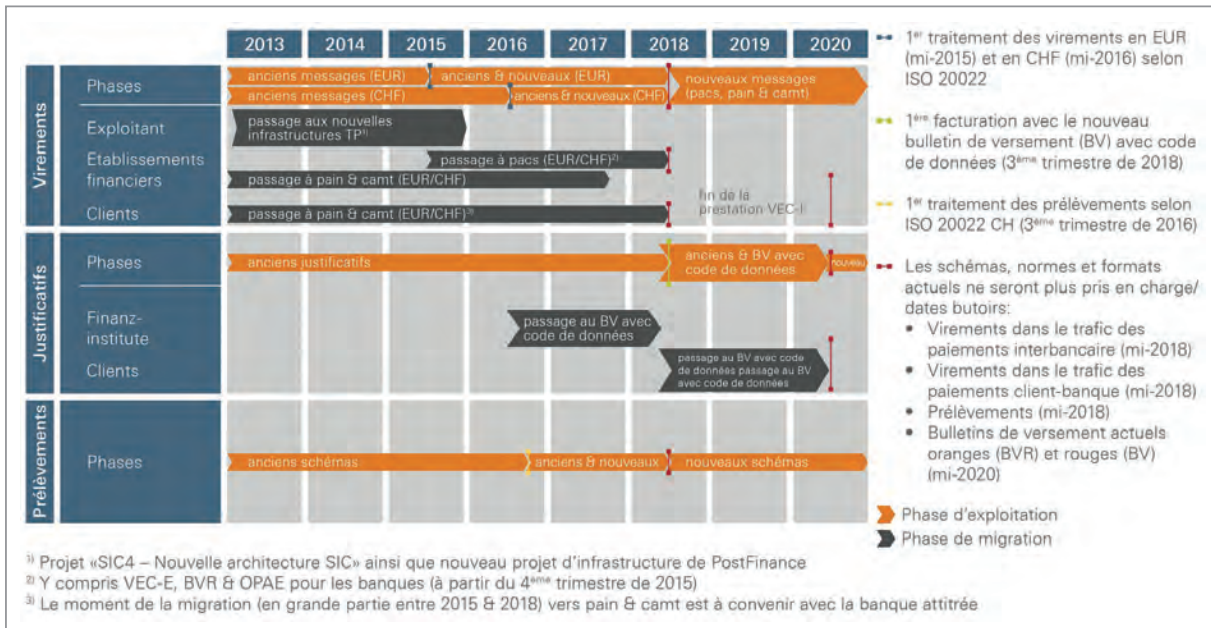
| | | 2013 | 2014 | 2015 | 2016 | 2017 | 2018 | 2019 | 2020 |
|---|---|---|---|---|---|---|---|---|---|

Virements
Phases
anciens messages (EUR)
anciens & nouveaux (EUR)
nouveaux messages (pacs, pain & camt)
anciens messages (CHF)
anciens & nouveaux (CHF)
Exploitant
passage aux nouvelles infrastructures TP¹⁾
Etablissements financiers
passage à pacs (EUR/CHF)²⁾
passage à pain & camt (EUR/CHF)
Clients
passage à pain & camt (EUR/CHF)³⁾
fin de la prestation VEC-I

Justificatifs
Phases
anciens justificatifs
anciens & BV avec code de données
nouveau
Finanz-institute
passage au BV avec code de données
Clients
passage au BV avec code de données passage au BV avec code de données

Prélèvements
Phases
anciens schémas
anciens & nouveaux
nouveaux schémas

1$^{er}$ traitement des virements en EUR (mi-2015) et en CHF (mi-2016) selon ISO 20022

1$^{ère}$ facturation avec le nouveau bulletin de versement (BV) avec code de données (3$^{ème}$ trimestre de 2018)

1$^{er}$ traitement des prélèvements selon ISO 20022 CH (3$^{ème}$ trimestre de 2016)

Les schémas, normes et formats actuels ne seront plus pris en charge/ dates butoirs:
• Virements dans le trafic des paiements interbancaire (mi-2018)
• Virements dans le trafic des paiements client-banque (mi-2018)
• Prélèvements (mi-2018)
• Bulletins de versement actuels oranges (BVR) et rouges (BV) (mi-2020)

Phase d'exploitation
Phase de migration

¹⁾ Projet «SIC4 – Nouvelle architecture SIC» ainsi que nouveau projet d'infrastructure de PostFinance
²⁾ Y compris VEC-E, BVR & OPAE pour les banques (à partir du 4$^{ème}$ trimestre de 2015)
³⁾ Le moment de la migration (en grande partie entre 2015 & 2018) vers pain & camt est à convenir avec la banque attitrée